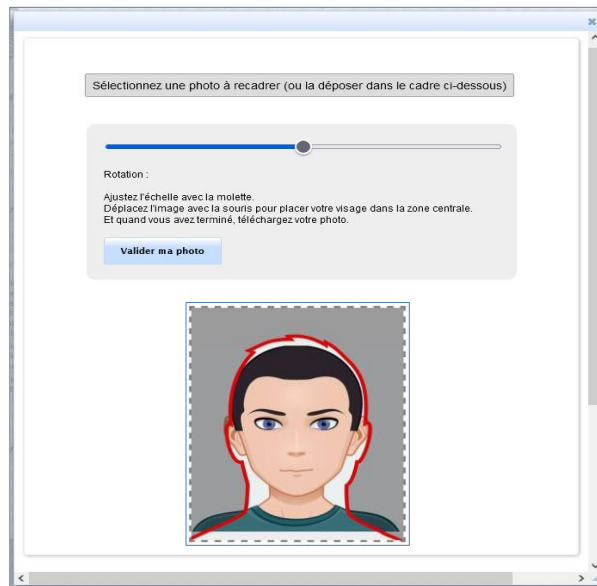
Sélectionnez une photo à recadrer (ou la déposer dans le cadre ci-dessous)

Rotation :

Ajustez l'échelle avec la molette.
Déplacez l'image avec la souris pour placer votre visage dans la zone centrale.
Et quand vous avez terminé, téléchargez votre photo.

Valider ma photo